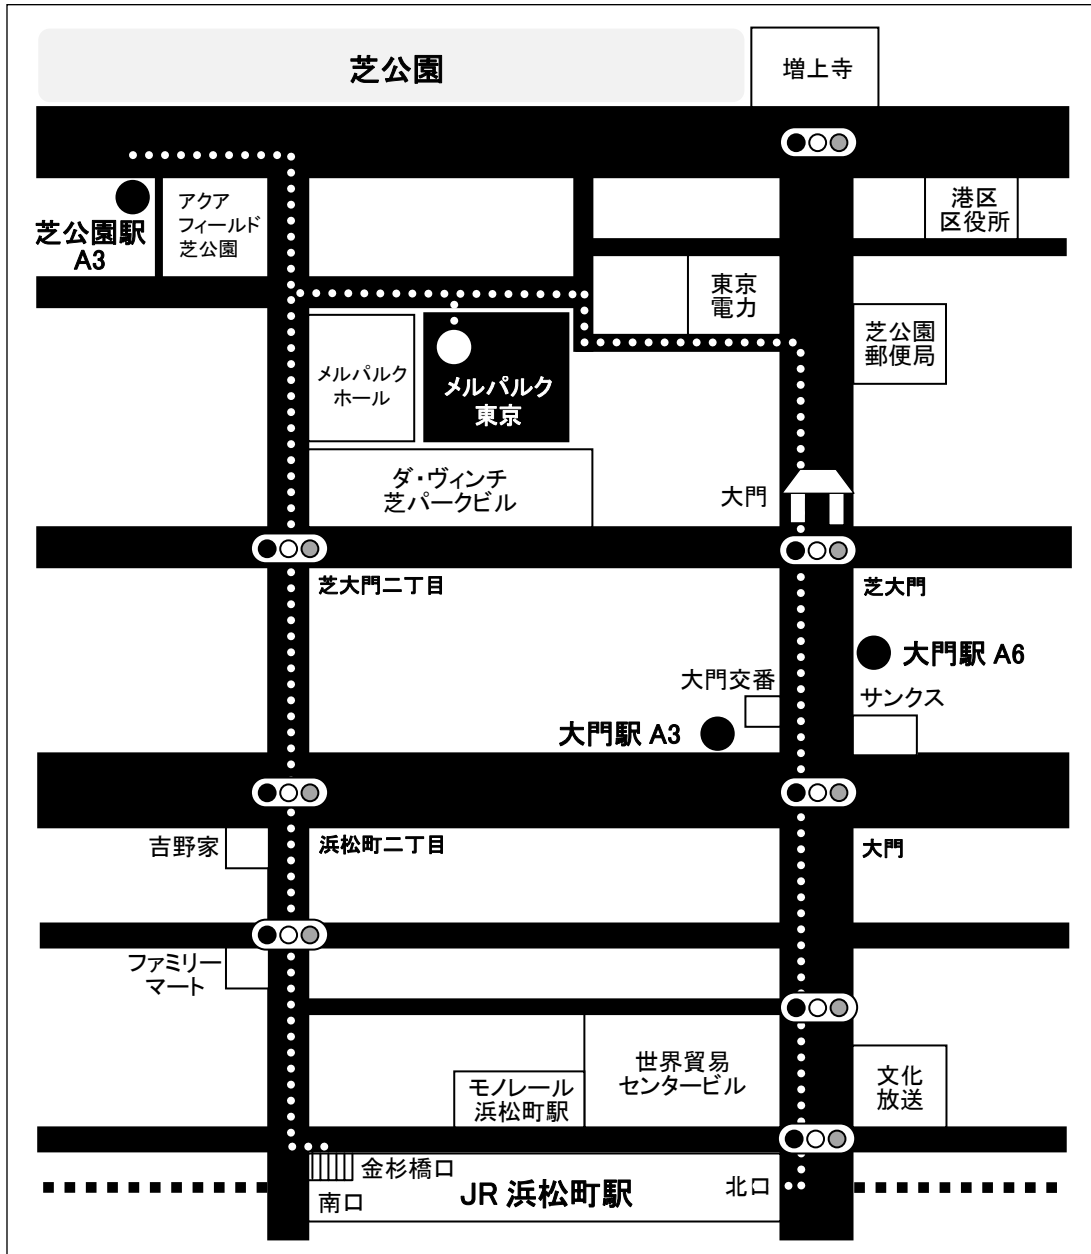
芝公園

増上寺

芝公園駅
A3

アクア
フィールド
芝公園

港区
区役所

東京
電力

芝公園
郵便局

メルパルク
ホール

メルパルク
東京

ダ・ヴィンチ
芝パークビル

大門

芝大門二丁目

芝大門

大門駅 A6

大門交番

サンクス

大門駅 A3

吉野家

浜松町二丁目

大門

ファミリー
マート

世界貿易
センタービル

モノレール
浜松町駅

文化
放送

金杉橋口

南口

JR 浜松町駅

北口